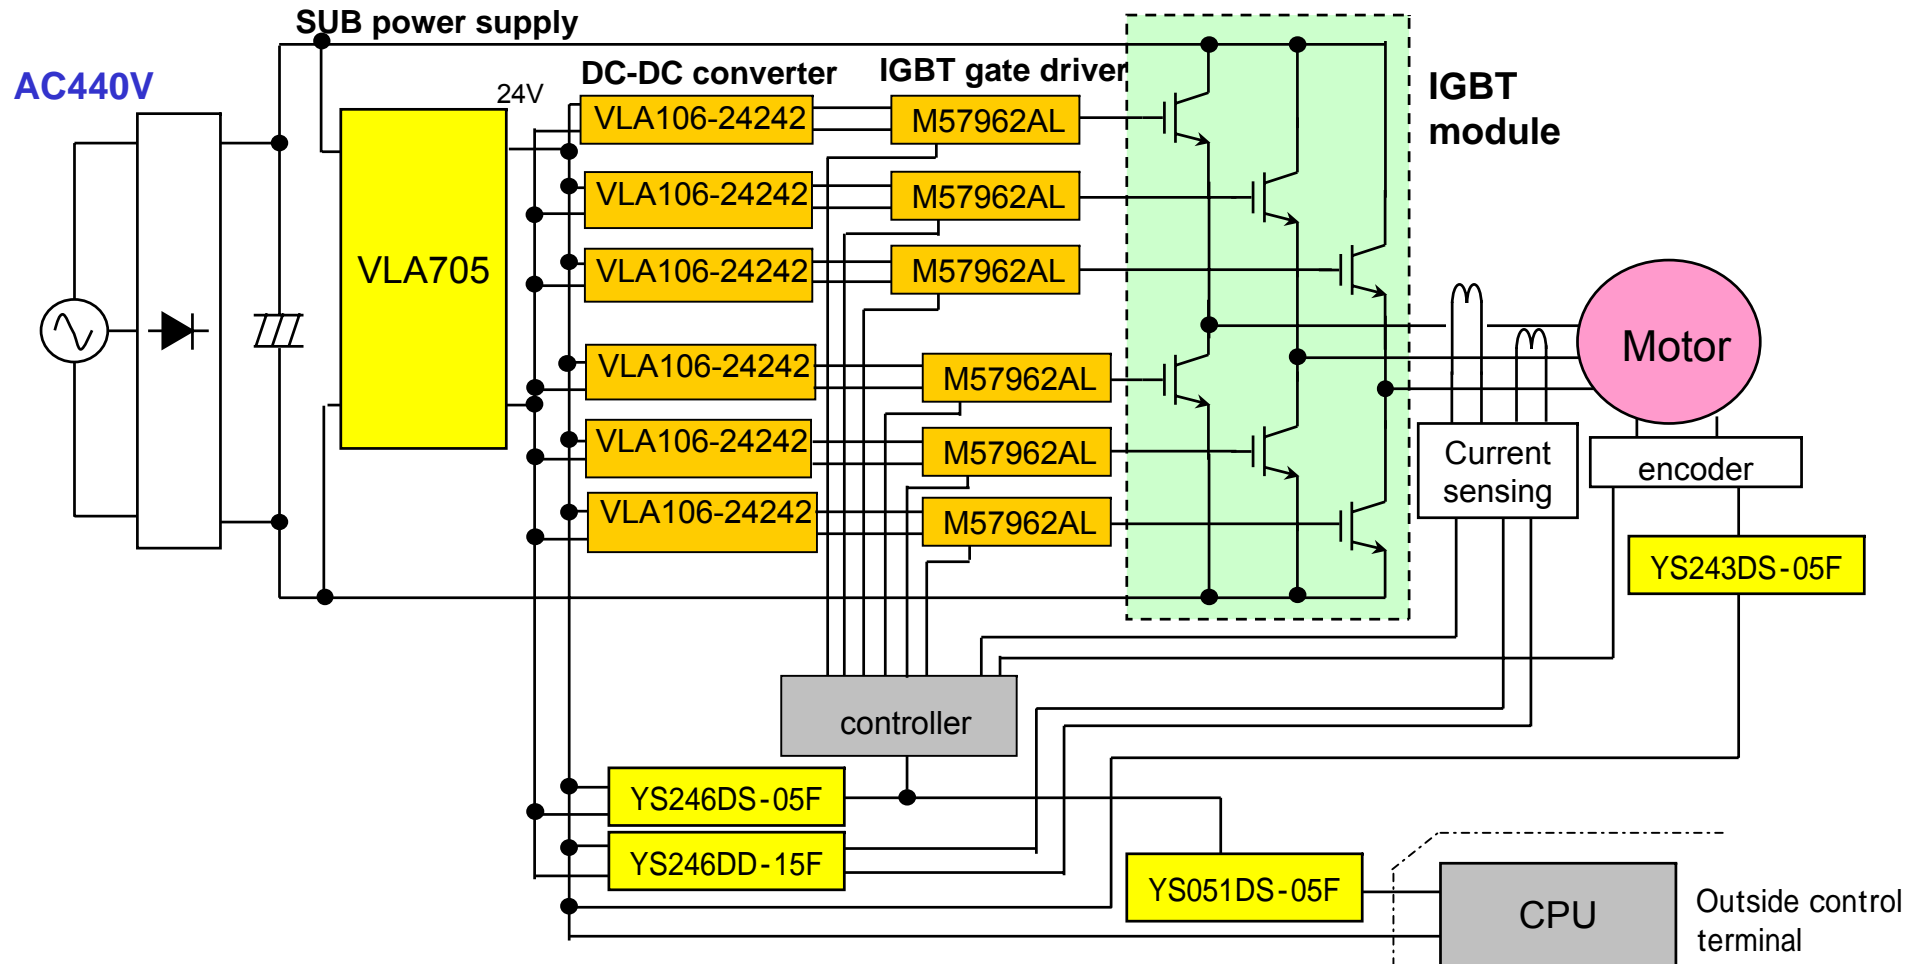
SUB power supply
AC440V
24V
DC-DC converter
IGBT gate driver
IGBT module
VLA705
VLA106-24242
VLA106-24242
VLA106-24242
VLA106-24242
VLA106-24242
VLA106-24242
M57962AL
M57962AL
M57962AL
M57962AL
M57962AL
M57962AL
Motor
Current sensing
encoder
YS243DS-05F
controller
YS246DS-05F
YS246DD-15F
YS051DS-05F
CPU
Outside control terminal